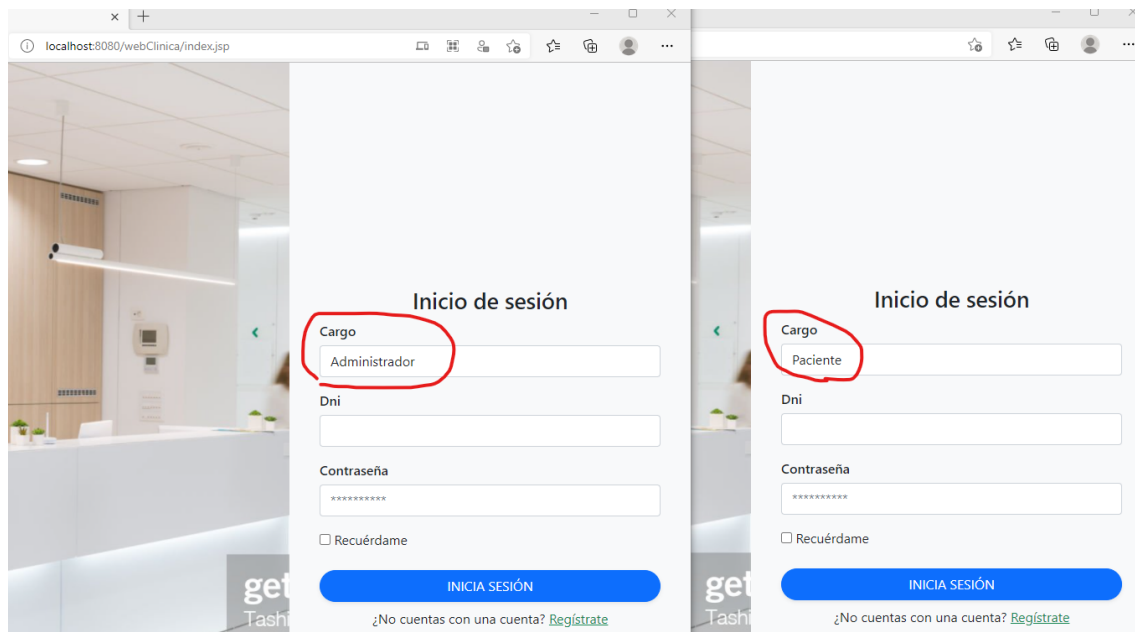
localhost:8080/webClinica/index.jsp

Inicio de sesión

Cargo

Administrador

Dni

Contraseña

**********

Recuérdame

INICIA SESIÓN

¿No cuentas con una cuenta? Regístrate

get
Tashi

Inicio de sesión

Cargo

Paciente

Dni

Contraseña

**********

Recuérdame

INICIA SESIÓN

¿No cuentas con una cuenta? Regístrate

get
Tashi